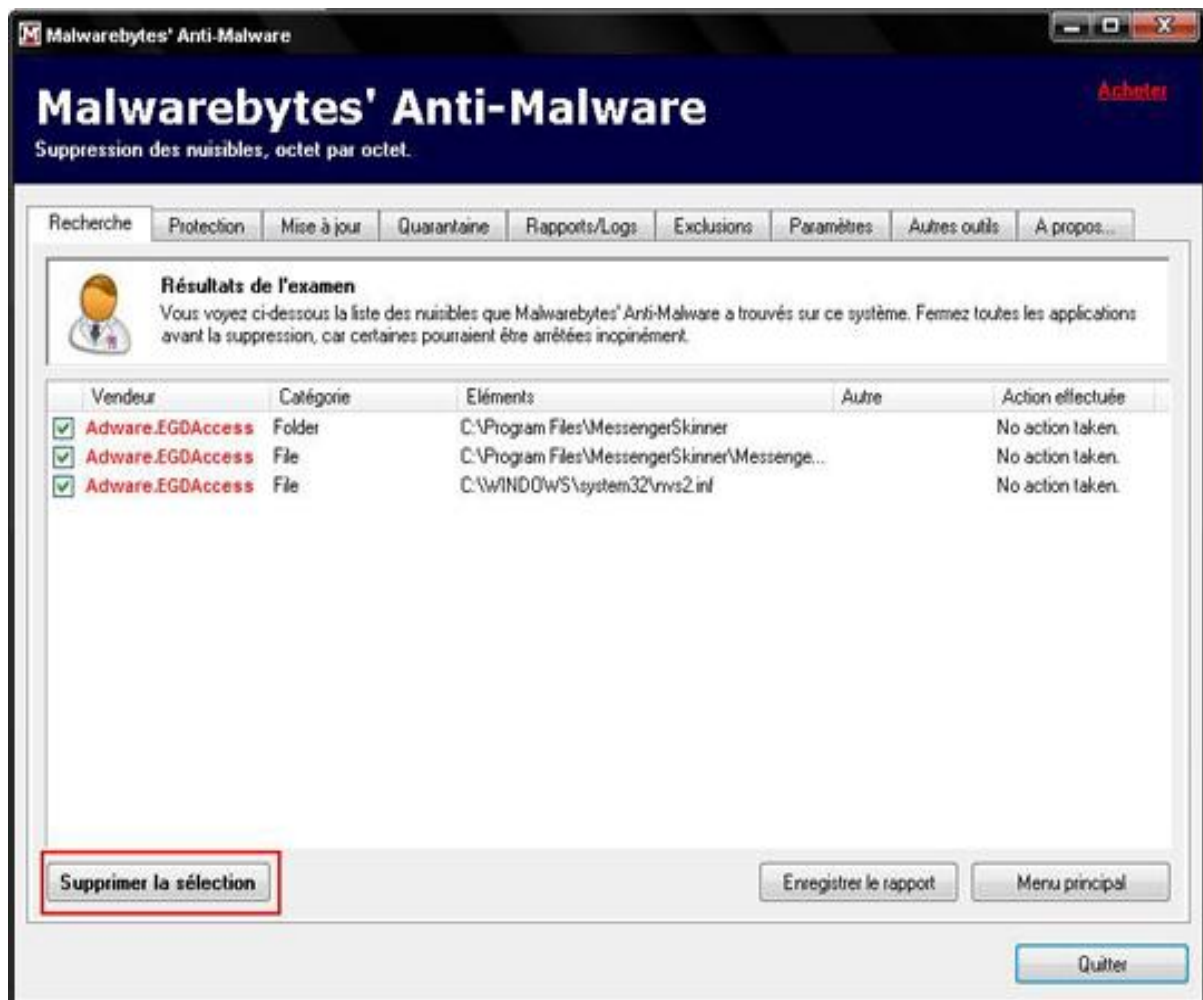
Malwarebytes' Anti-Malware

Malwarebytes' Anti-Malware

Suppression des nuisibles, octet par octet.

Acheter

Recherche | Protection | Mise à jour | Quarantaine | Rapports/Logs | Exclusions | Paramètres | Autres outils | A propos...

Résultats de l'examen

Vous voyez ci-dessous la liste des nuisibles que Malwarebytes' Anti-Malware a trouvés sur ce système. Fermez toutes les applications avant la suppression, car certaines pourraient être arrêtées inopinément.

| Vendeur | Catégorie | Eléments | Autre | Action effectuée |
|---|---|---|---|---|
| Adware.EGDAccess | Folder | C:\Program Files\MessengerSkinner | | No action taken. |
| Adware.EGDAccess | File | C:\Program Files\MessengerSkinner\Messenge... | | No action taken. |
| Adware.EGDAccess | File | C:\WINDOWS\system32\nvs2.inf | | No action taken. |

Supprimer la sélection

Enregistrer le rapport

Menu principal

Quitter